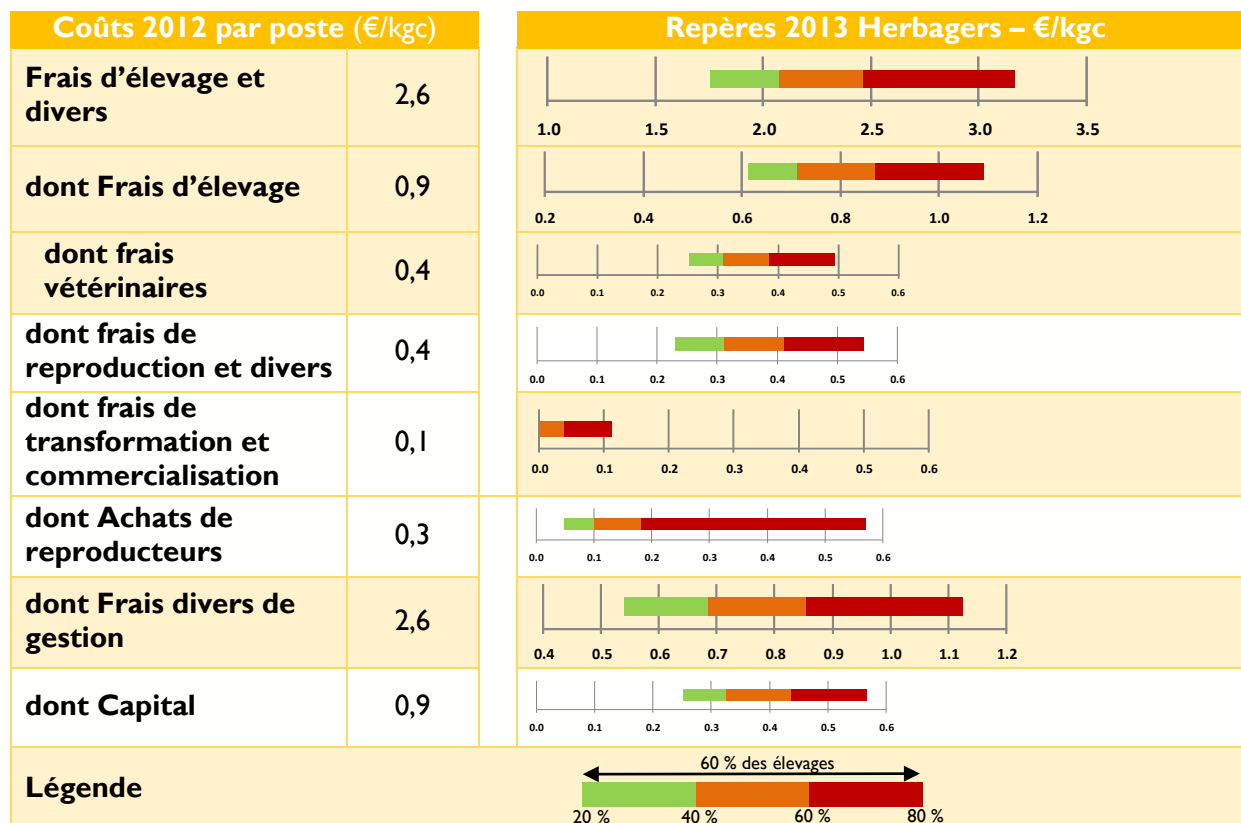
| Coûts 2012 par poste (€/kgc) | | Repères 2013 Herbagers – €/kgc |
|---|---|---|
| Frais d'élevage et divers | 2,6 | 1.0 1.5 2.0 2.5 3.0 3.5 |
| dont Frais d'élevage | 0,9 | 0.2 0.4 0.6 0.8 1.0 1.2 |
| dont frais vétérinaires | 0,4 | 0.0 0.1 0.2 0.3 0.4 0.5 0.6 |
| dont frais de reproduction et divers | 0,4 | 0.0 0.1 0.2 0.3 0.4 0.5 0.6 |
| dont frais de transformation et commercialisation | 0,1 | 0.0 0.1 0.2 0.3 0.4 0.5 0.6 |
| dont Achats de reproducteurs | 0,3 | 0.0 0.1 0.2 0.3 0.4 0.5 0.6 |
| dont Frais divers de gestion | 2,6 | 0.4 0.5 0.6 0.7 0.8 0.9 1.0 1.1 1.2 |
| dont Capital | 0,9 | 0.0 0.1 0.2 0.3 0.4 0.5 0.6 |
| Légende | | 60 % des élevages 20 % 40 % 60 % 80 % |